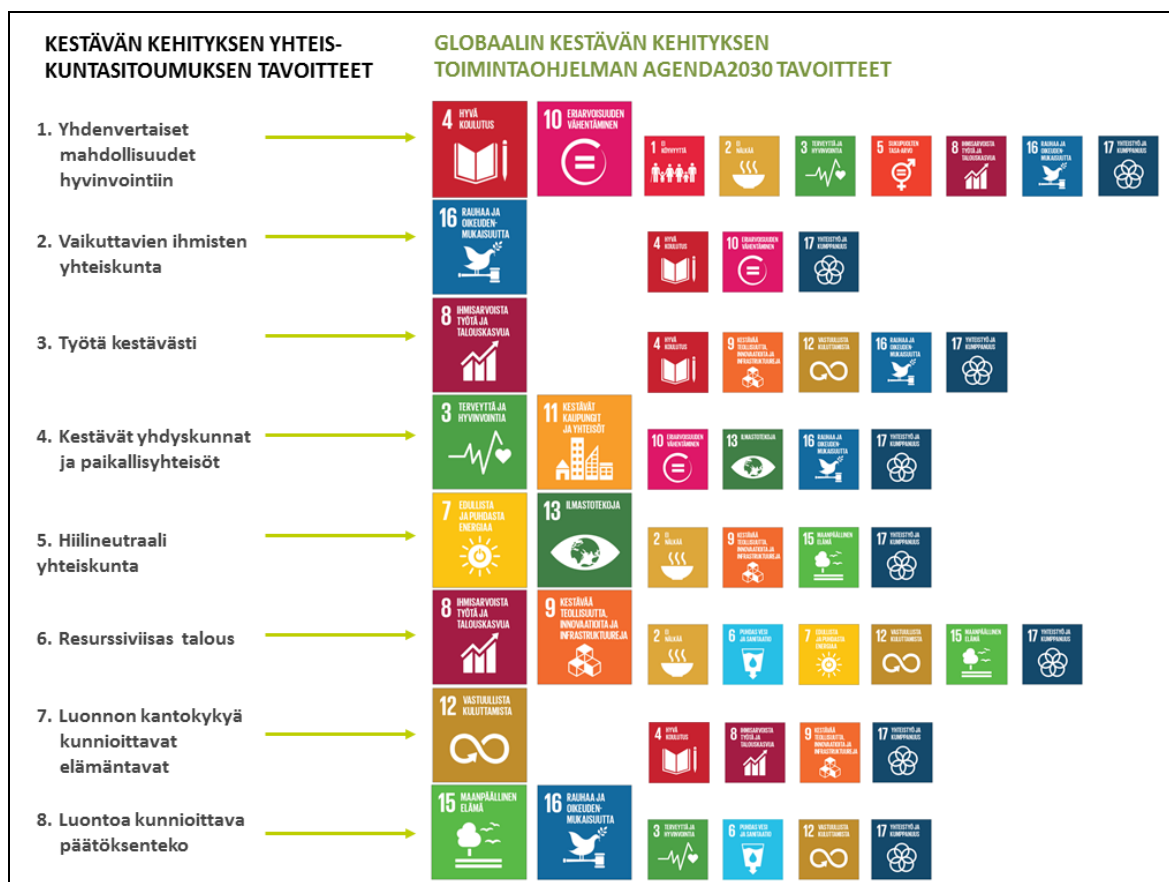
KESTÄVÄN KEHITYKSEN YHTEISKUNTASITOUMUKSEN TAVOITTEET

GLOBAALIN KESTÄVÄN KEHITYKSEN TOIMINTAOHJELMAN AGENDA2030 TAVOITTEET

1. Yhdenvertaiset mahdollisuudet hyvinvointiin

4 HYVÄ KOULUTUS
10 ERIARVOISUUDEN VÄHENTÄMINEN
1 EI KÖYHYYTTÄ
2 EI NÄLKÄÄ
3 TERVEYTTÄ JA HYVINVOINTIA
5 SUKUPUOLTEN TASA-ARVO
8 IHMISARVOISTA TYÖTÄ JA TALOUSKASVUA
16 RAUHAA JA OIKEUDENMUKAISUUTTA
17 YHTEISTYÖ JA KUMPPANUUS

2. Vaikuttavien ihmisten yhteiskunta

16 RAUHAA JA OIKEUDENMUKAISUUTTA
4 HYVÄ KOULUTUS
10 ERIARVOISUUDEN VÄHENTÄMINEN
17 YHTEISTYÖ JA KUMPPANUUS

3. Työtä kestävästi

8 IHMISARVOISTA TYÖTÄ JA TALOUSKASVUA
4 HYVÄ KOULUTUS
9 KESTÄVÄÄ TEOLLISUUTTA, INNOVAATIOITA JA INFRASTRUKTUUREJA
12 VASTUULLISTA KULUTTAMISTA
16 RAUHAA JA OIKEUDENMUKAISUUTTA
17 YHTEISTYÖ JA KUMPPANUUS

4. Kestävät yhdyskunnat ja paikallisyhteisöt

3 TERVEYTTÄ JA HYVINVOINTIA
11 KESTÄVÄT KAUPUNGIT JA YHTEISÖT
10 ERIARVOISUUDEN VÄHENTÄMINEN
13 ILMASTOTEKOJA
16 RAUHAA JA OIKEUDENMUKAISUUTTA
17 YHTEISTYÖ JA KUMPPANUUS

5. Hiilineutraali yhteiskunta

7 EDULLISTA JA PUHDASTA ENERGIAA
13 ILMASTOTEKOJA
2 EI NÄLKÄÄ
9 KESTÄVÄÄ TEOLLISUUTTA, INNOVAATIOITA JA INFRASTRUKTUUREJA
15 MAANPÄÄLLINEN ELÄMÄ
17 YHTEISTYÖ JA KUMPPANUUS

6. Resurssiviisas talous

8 IHMISARVOISTA TYÖTÄ JA TALOUSKASVUA
9 KESTÄVÄÄ TEOLLISUUTTA, INNOVAATIOITA JA INFRASTRUKTUUREJA
2 EI NÄLKÄÄ
6 PUHDAS VESI JA SANITAATIO
7 EDULLISTA JA PUHDASTA ENERGIAA
12 VASTUULLISTA KULUTTAMISTA
15 MAANPÄÄLLINEN ELÄMÄ
17 YHTEISTYÖ JA KUMPPANUUS

7. Luonnon kantokykyä kunnioittavat elämäntavat

12 VASTUULLISTA KULUTTAMISTA
4 HYVÄ KOULUTUS
8 IHMISARVOISTA TYÖTÄ JA TALOUSKASVUA
9 KESTÄVÄÄ TEOLLISUUTTA, INNOVAATIOITA JA INFRASTRUKTUUREJA
17 YHTEISTYÖ JA KUMPPANUUS

8. Luontoa kunnioittava päätöksenteko

15 MAANPÄÄLLINEN ELÄMÄ
16 RAUHAA JA OIKEUDENMUKAISUUTTA
3 TERVEYTTÄ JA HYVINVOINTIA
6 PUHDAS VESI JA SANITAATIO
12 VASTUULLISTA KULUTTAMISTA
17 YHTEISTYÖ JA KUMPPANUUS